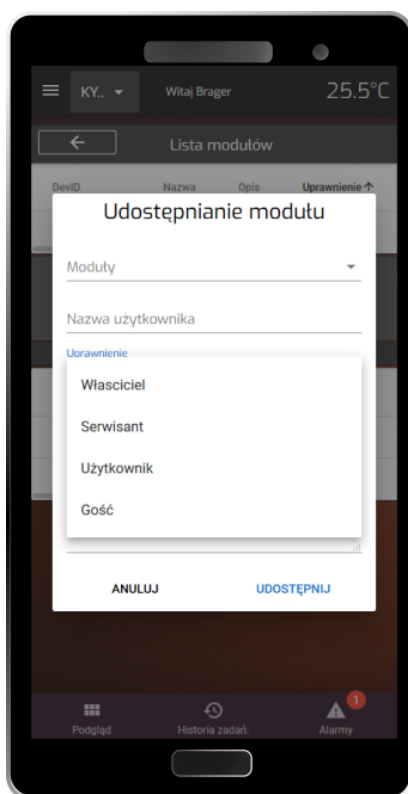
KY..

Witaj Brager

25.5°C

Lista modułów

DevID Nazwa Opis Uprawnienie

Udostępnianie modułu

Moduły

Nazwa użytkownika

Uprawnienie

Własciciel

Serwisant

Użytkownik

Gość

ANULUJ

UDOSTĘPNIJ

Podgląd

Historia zadań:

1

Alarmy